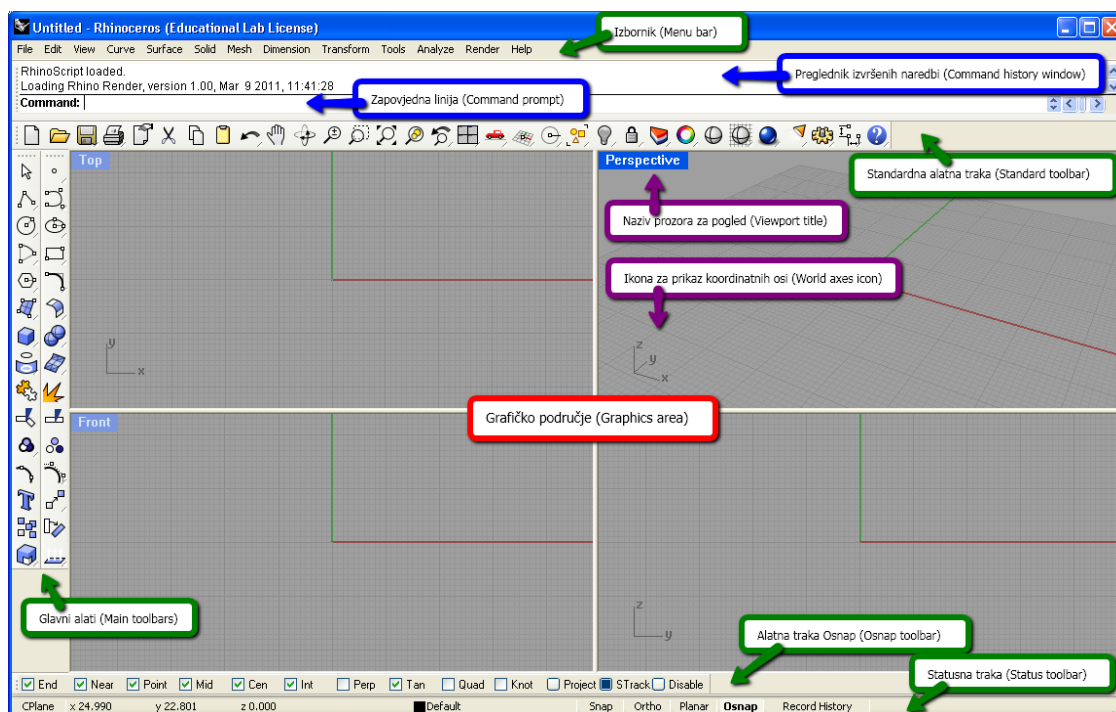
Untitled - Rhinoceros (Educational Lab License)

Izbornik (Menu bar)

File Edit View Curve Surface Solid Mesh Dimension Transform Tools Analyze Render Help

RhinoScript loaded.
Loading Rhino Render, version 1.00, Mar 9 2011, 11:41:28

Preglednik izvršenih naredbi (Command history window)

Zapovjedna linija (Command prompt)

Command:

Standardna alatna traka (Standard toolbar)

Top

Perspective

Naziv prozora za pogled (Viewport title)

Ikona za prikaz koordinatnih osi (World axes icon)

y
x

z
y

Grafičko područje (Graphics area)

Front

Glavni alati (Main toolbars)

z
x

Alatna traka Osnap (Osnap toolbar)

Statusna traka (Status toolbar)

End Near Point Mid Cen Int Perp Tan Quad Knot Project STrack Disable

CPlane x 24.990 y 22.801 z 0.000 Default Snap Ortho Planar Osnap Record History